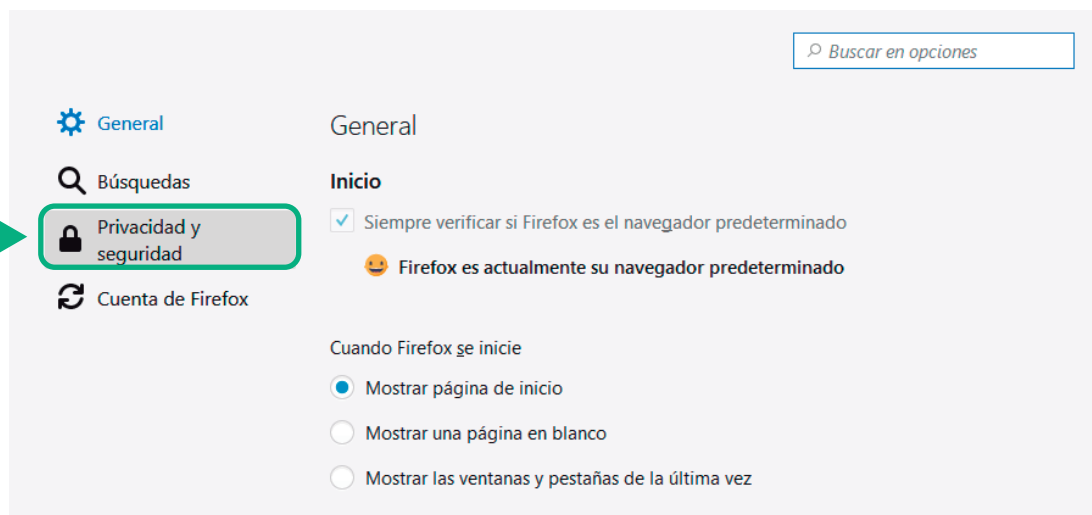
Buscar en opciones

General

Búsquedas

Privacidad y seguridad

Cuenta de Firefox

General

Inicio

Siempre verificar si Firefox es el navegador predeterminado

Firefox es actualmente su navegador predeterminado

Cuando Firefox se inicie

Mostrar página de inicio

Mostrar una página en blanco

Mostrar las ventanas y pestañas de la última vez